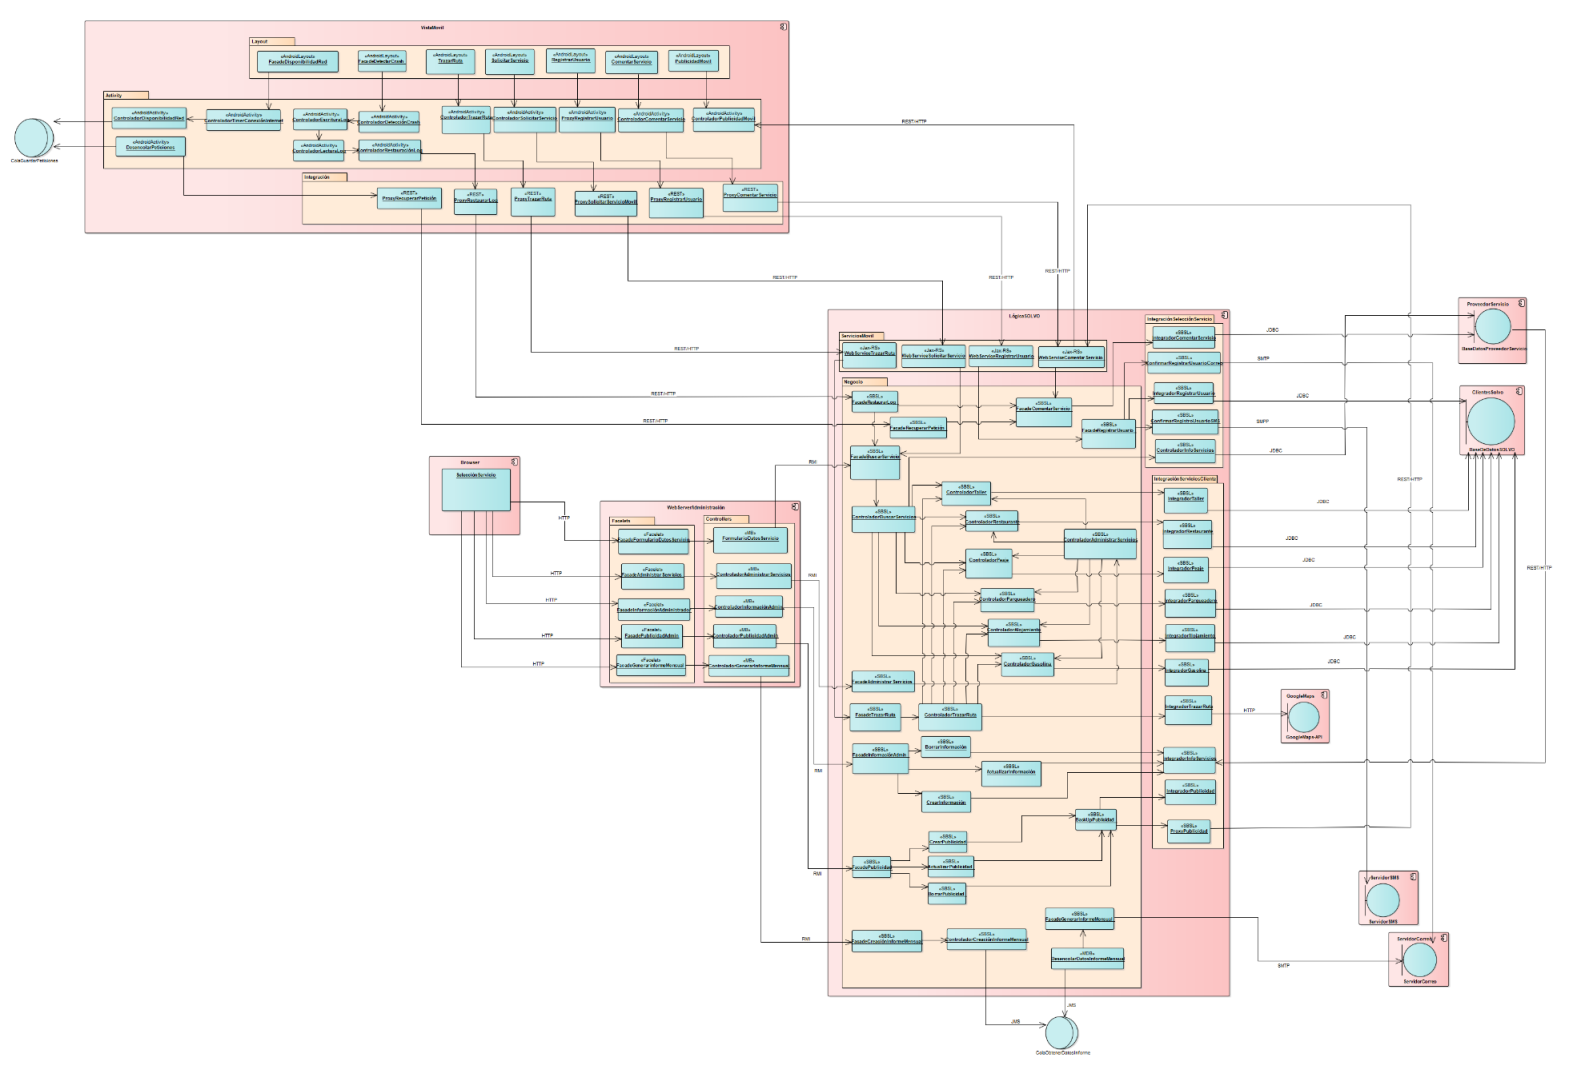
VistaMovil

Layout
«AndroidLayout» FaseadoDisponibilidadMovil
«AndroidLayout» FaseadoDetectarCrash
«AndroidLayout» TrazarRuta
«AndroidLayout» SolicitarServicio
«AndroidLayout» RegistrarUsuario
«AndroidLayout» ComentarServicio
«AndroidLayout» PublicidadMovil

Activity
«AndroidActivity» ControladorDisponibilidadMovil
«AndroidActivity» ControladorTimerConexionInternet
«AndroidActivity» ControladorEscrituraLog
«AndroidActivity» ControladorSeleccionCrash
«AndroidActivity» ControladorTrazarRuta
«AndroidActivity» ControladorSolicitarServicio
«AndroidActivity» ProxyRegistrarUsuario
«AndroidActivity» ControladorComentarServicio
«AndroidActivity» ControladorPublicidadMovil
«AndroidActivity» DesencolarPeticiones
«AndroidActivity» ControladorLecturaLog
«AndroidActivity» ControladorRestauracionLog

ColaGuardarPeticiones

Integración
«REST» ProxyRecuperarPeticion
«REST» ProxyRestaurarLog
«REST» ProxyTrazarRuta
«REST» ProxySolicitarServicioMovil
«REST» ProxyRegistrarUsuario
«REST» ProxyComentarServicio

REST/HTTP
REST/HTTP
REST/HTTP
REST/HTTP
REST/HTTP
REST/HTTP
REST/HTTP

LógicaSOLVO

ServiciosMovil
«Jax-RS» WebServiceTrazarRuta
«Jax-RS» WebServiceSolicitarServicio
«Jax-RS» WebServiceRegistrarUsuario
«Jax-RS» WebServiceComentarServicio

Negocio
«SSBL» FaseadoRestaurarLog
«SSBL» FaseadoRecuperarPeticion
«SSBL» FaseadoComentarServicio
«SSBL» FaseadoRegistrarUsuario
«SSBL» FaseadoBuscarServicio
«SSBL» ControladorTaller
«SSBL» ControladorBuscarServicios
«SSBL» ControladorRestaurante
«SSBL» ControladorAdministrarServicios
«SSBL» ControladorPeaje
«SSBL» ControladorParqueadero
«SSBL» ControladorAlojamiento
«SSBL» ControladorGasolina
«SSBL» FaseadoAdministrarServicios
«SSBL» FaseadoTrazarRuta
«SSBL» ControladorTrazarRuta
«SSBL» FaseadoInformacionAdmin
«SSBL» BorrarInformacion
«SSBL» ActualizarInformacion
«SSBL» CrearInformacion
«SSBL» BuskUpPublicidad
«SSBL» CrearPublicidad
«SSBL» FaseadoPublicidad
«SSBL» ActualizarPublicidad
«SSBL» BorrarPublicidad
«SSBL» FaseadoGenerarInformeMensual
«SSBL» FaseadoCreacionInformeMensual
«SSBL» ControladorCreacionInformeMensual
«SSBL» DesencolarDatosInformeMensual

IntegraciónSelecciónServicio
«SSBL» IntegradorComentarServicio
«SSBL» ConfirmarRegistroUsuarioCorreo
«SSBL» IntegradorRegistrarUsuario
«SSBL» ConfirmarRegistroUsuarioSMS
«SSBL» ControladorInfoServicios

IntegraciónServiciosCliente
«SSBL» IntegradorTaller
«SSBL» IntegradorRestaurante
«SSBL» IntegradorPeaje
«SSBL» IntegradorParqueadero
«SSBL» IntegradorAlojamiento
«SSBL» IntegradorGasolina
«SSBL» IntegradorTrazarRuta
«SSBL» IntegradorInfoServicios
«SSBL» IntegradorPublicidad
«SSBL» ProxyPublicidad

ProveedorServicio
BaseDatosProveedorServicio

ClienteSolvo
BaseDeDatosSOLVO

GoogleMaps
GoogleMaps API

ServidorSMS
ServidorSMS

ServidorCorreo
ServidorCorreo

JDBC
SMTP
JDBC
SMTP
JDBC
JDBC
JDBC
JDBC
JDBC
JDBC
JDBC
HTTP
REST/HTTP
REST/HTTP
SMTP

Browser
SeleccionServicio

WebServerAdministración
Fachada
«Facade» FaseadoFormularioDatosServicio
«Facade» FaseadoAdministrarServicio
«Facade» FaseadoInformacionAdministrador
«Facade» FaseadoPublicidadAdmin
«Facade» FaseadoGenerarInformeMensual
Controllers
«EJB» FormularioDatosServicio
«EJB» ControladorAdministrarServicio
«EJB» ControladorInformacionAdmin
«EJB» ControladorPublicidadAdmin
«EJB» ControladorGenerarInformeMensual

HTTP
HTTP
HTTP
HTTP
HTTP
RMI
RMI
RMI
RMI
RMI
RMI

JMS
JMS
ColaObtenerDatosInforme